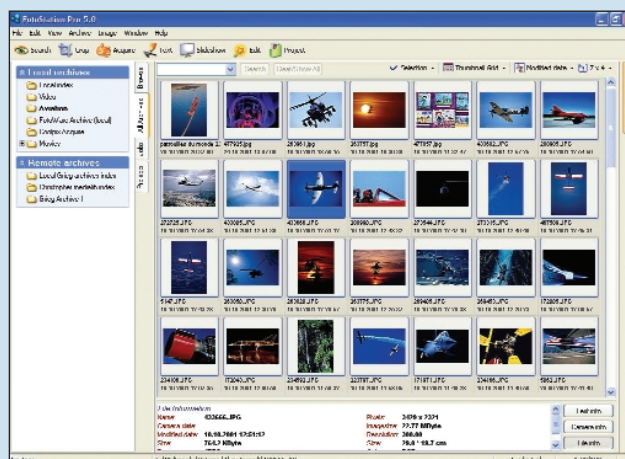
FotoStation Pro 5.0

File Edit View Archive Image Window Help

Search Crop Acquire Text Slideshow Edit Project

Local archives
Local index
Video
Aviation
FotoWare Archive (local)
Online Acquire
Movies

Remote archives
Local Erbg archive index
Christopher mediaIn index
Erbg Archive 1

Browse

Search Clear/Show All

Selection Thumbnail Grid Modified date

parcelles dumonde 2 477925.jpg 280961.jpg 263797.jpg 477957.jpg 430662.JPG 280805.JPG

230726.JPG 430605.JPG 430666.JPG 208930.JPG 237646.JPG 273315.JPG 497506.JPG

5147.JPG 280860.JPG 280828.JPG 263775.JPG 280409.JPG 280485.JPG 172805.JPG

234108.JPG 172640.JPG 234603.JPG 263757.JPG 171871.JPG 234166.JPG 5962.JPG

File Information
Name 430666.JPG
Camera date 10.10.2001 17:51:17
Modified date 10.10.2001 17:51:17
Size 754.7 KByte
Pixels 3479 x 2331
Image size 23.77 MByte
Resolution 300.00
Size 29.5 x 19.7 cm

Full info
Camera info
Identify